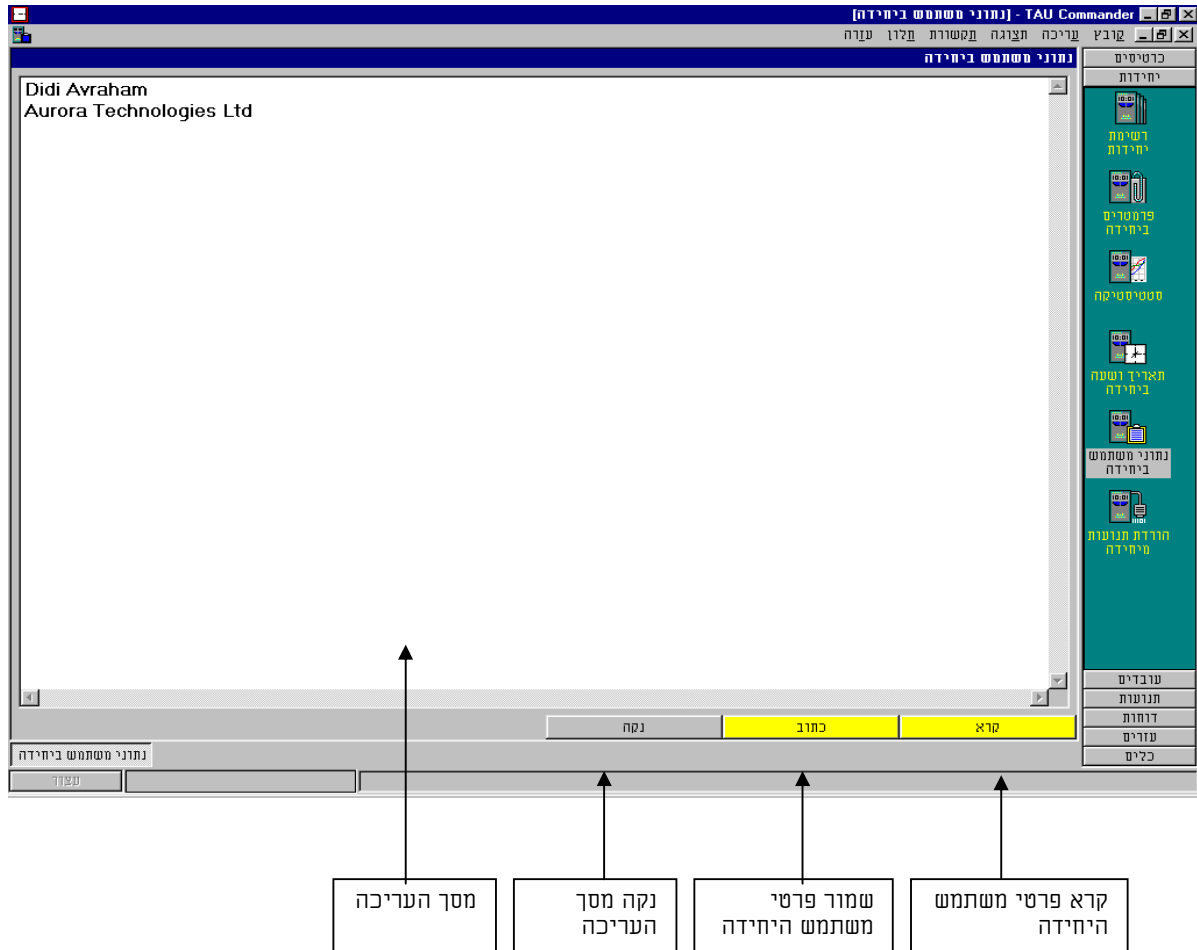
TAU Commander - [נתוני משתמש ביחידה]

קובץ עריכה תצוגה תקשורת חלון עזרה

נתוני משתמש ביחידה

Didi Avraham
Aurora Technologies Ltd

כרטיסים
יחידות
רשימת יחידות
פרמטרים ביחידה
סטטיסטיקה
תאריך ושעה ביחידה
נתוני משתמש ביחידה
הורדת תנועות מיחידה
עובדים
תנועות
דוחות
עזרים
כלים

קרא
כתוב
נקה

נתוני משתמש ביחידה

עצור

קרא פרטי משתמש היחידה

שמור פרטי משתמש היחידה

נקה מסך העריכה

מסך העריכה